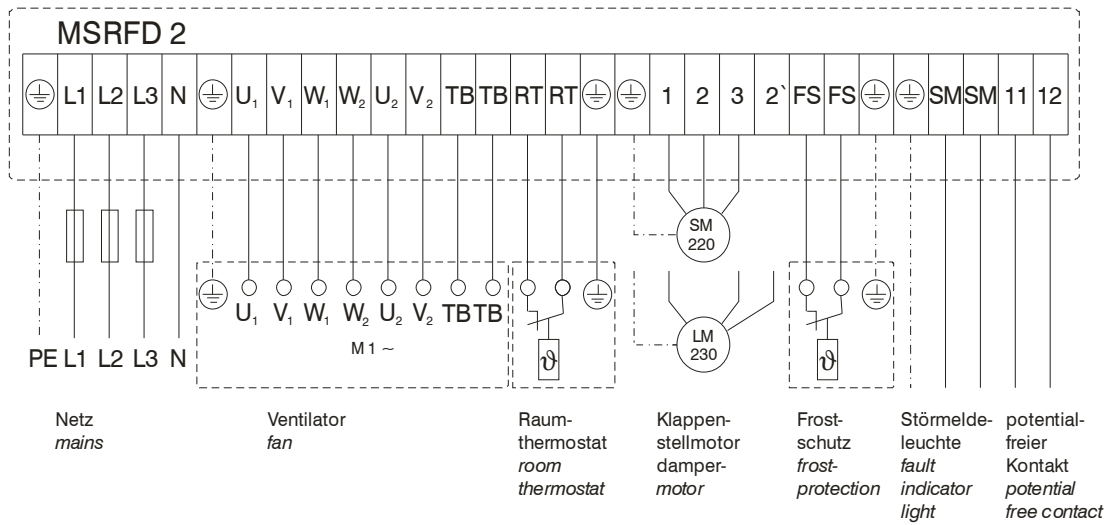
MSRFD 2

| ⏚ | L1 | L2 | L3 | N | ⏚ | $U_1$ | $V_1$ | $W_1$ | $W_2$ | $U_2$ | $V_2$ | TB | TB | RT | RT | ⏚ | ⏚ | 1 | 2 | 3 | 2` | FS | FS | ⏚ | ⏚ | SM | SM | 11 | 12 |
|---|---|---|---|---|---|---|---|---|---|---|---|---|---|---|---|---|---|---|---|---|---|---|---|---|---|---|---|---|---|

SM 220

⏚ $U_1$ $V_1$ $W_1$ $W_2$ $U_2$ $V_2$ TB TB

M 1 ~

⏚

LM 230

⏚

PE L1 L2 L3 N

$\vartheta$

$\vartheta$

Netz
mains

Ventilator
fan

Raumthermostat
room thermostat

Klappenstellmotor
dampermotor

Frostschutz
frostprotection

Störmeldeleuchte
fault indicator light

potentialfreier Kontakt
potential free contact